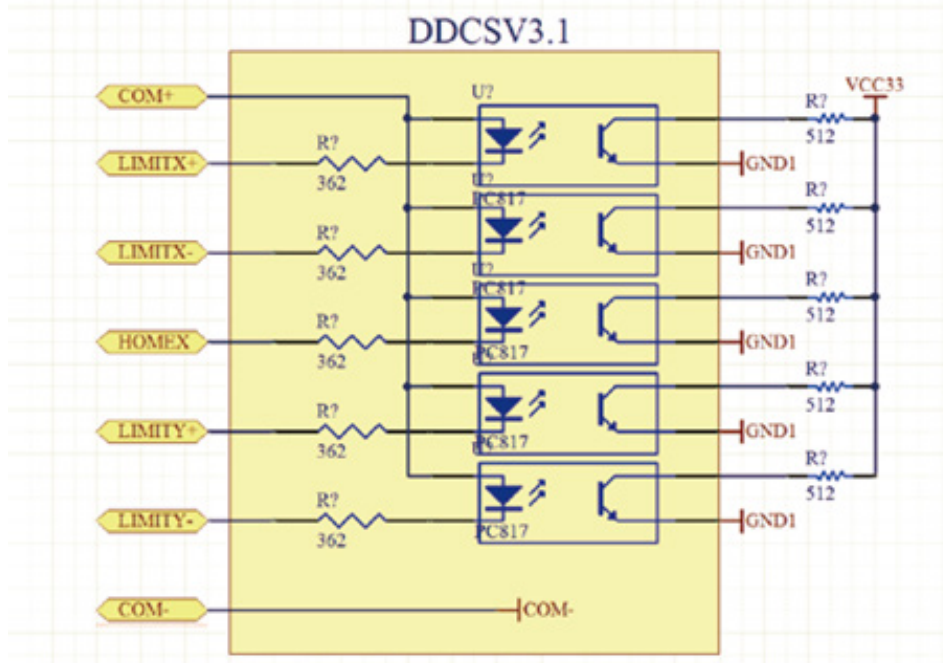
DDCSV3.1

COM+

LIMITX+

LIMITX-

HOMEX

LIMITY+

LIMITY-

COM-

R?
362

R?
362

R?
362

R?
362

R?
362

U?
U?
PC817
U?
PC817
PC817
U?
PC817
PC817

VCC33

R?
512

R?
512

R?
512

R?
512

R?
512

GND1
GND1
GND1
GND1
GND1

COM-